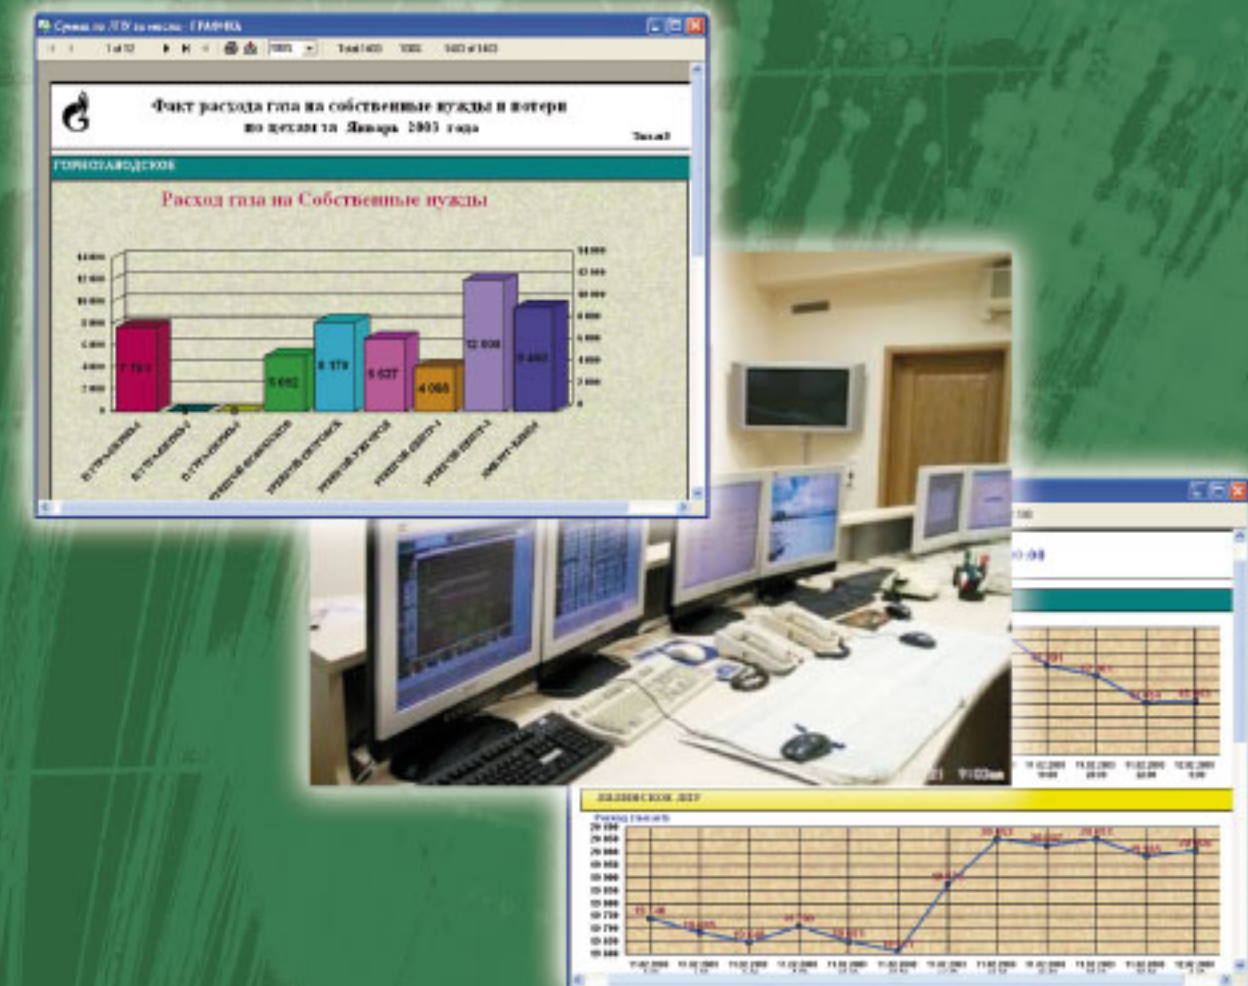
Сумма по ЛПУ за месяц - ГРАФИКА

1 of 12

100%

Total:1403 100% 1403 of 1403

Факт расхода газа на собственные нужды и потери
по цехам за Январь 2003 года

Тыс.м3

ГОРНОЗАВОДСКОЕ

Расход газа на Собственные нужды

14 000
12 000
10 000
8 000
6 000
4 000
2 000
0

7 781

5 052

8 179

6 627

4 066

12 008

9 460

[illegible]

ЛЯЛИНСКОЕ ЛПУ

Расход газа м3/ч

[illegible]